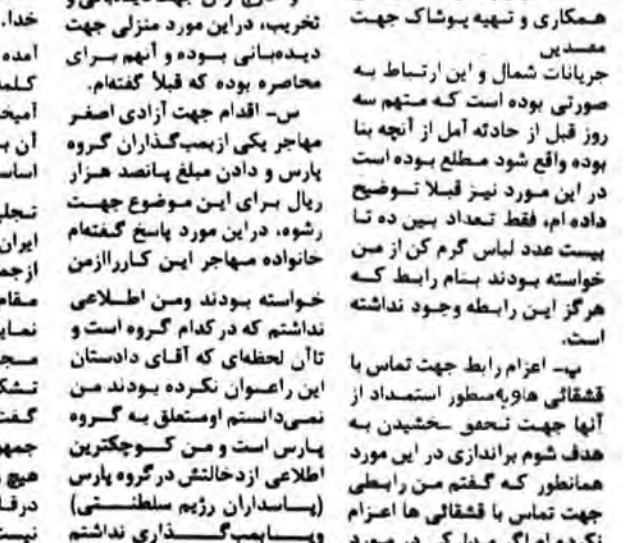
همکاری و تهیه پوشاک جهت مصدین
جریانات شمال و این ارتباط به صورتی بوده است که متهم سه روز قبل از حادثه آمل از آنچه بنا بوده واقع شود مطلع بوده است در این مورد نیز قبلاً توضیح داده ام، فقط تعداد بین ده تا بیست عدد لباس گرم کن از من خواسته بودند بنام رابط که هرگز این رابطه وجود نداشته است.
ه- اعزام رابط جهت تماس با قشقائی ها وبه منظور استمداد از آنها جهت تحقق بخشیدن به هدف شوم براندازی در این مورد همانطور که گفتم من رابطی جهت تماس با قشقائی ها اعزام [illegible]

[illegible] تخریب، دراین مورد منزلی جهت دیده‌بانی بوده و آنهم برای محاصره بوده که قبلاً گفتم.
س- اقدام جهت آزادی اصغر مهاجر یکی ازبمب‌گذاران گروه پارس و دادن مبلغ پانصد هزار ریال برای این موضوع جهت رشوه، دراین مورد پاسخ گفتم خانواده مهاجر این کاررا ازمن خواسته بودند ومن اطلاعی نداشتم که در کدام گروه است و تاآن لحظه‌ای که آقای دادستان این راعنوان نکرده بودند من نمی‌دانستم اومتعلق به گروه پارس است و من کوچکترین اطلاعی ازدخالتش درگروه پارس (پاسداران رژیم سلطنتی) وبمب‌گذاری نداشتم

خدا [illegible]
آمده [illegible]
کلمه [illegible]
آمیخ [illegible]
آن به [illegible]
اساس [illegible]
تجلی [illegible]
ایران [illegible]
ازجم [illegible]
مقام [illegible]
نمای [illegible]
مجا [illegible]
تشک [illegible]
گفت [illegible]
جمهو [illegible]
هیچ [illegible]
درقا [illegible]
نیست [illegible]